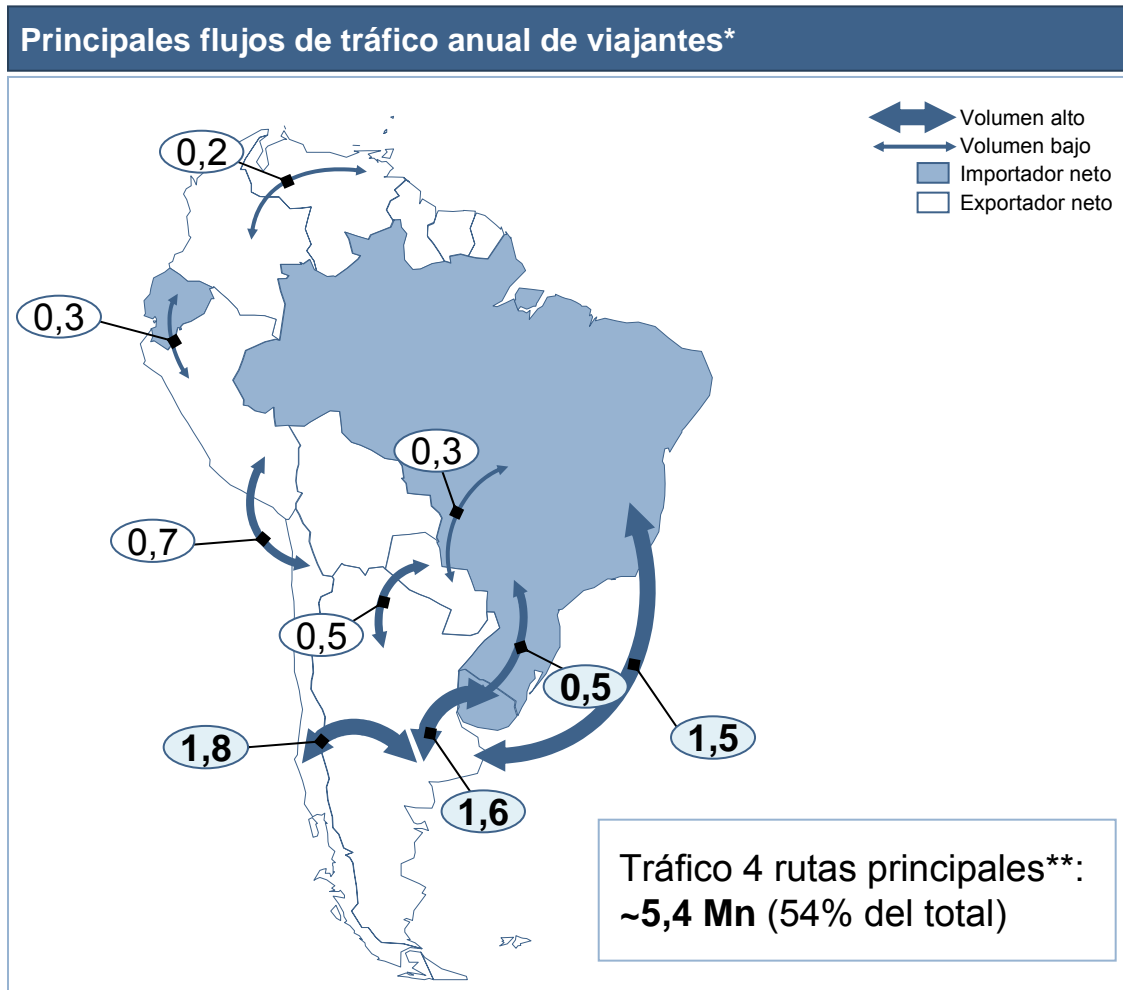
Principales flujos de tráfico anual de viajantes*

Volumen alto
Volumen bajo
Importador neto
Exportador neto

0,2

0,3

0,3

0,7

0,5

0,5

1,5

1,8

1,6

Tráfico 4 rutas principales**: **~5,4 Mn** (54% del total)